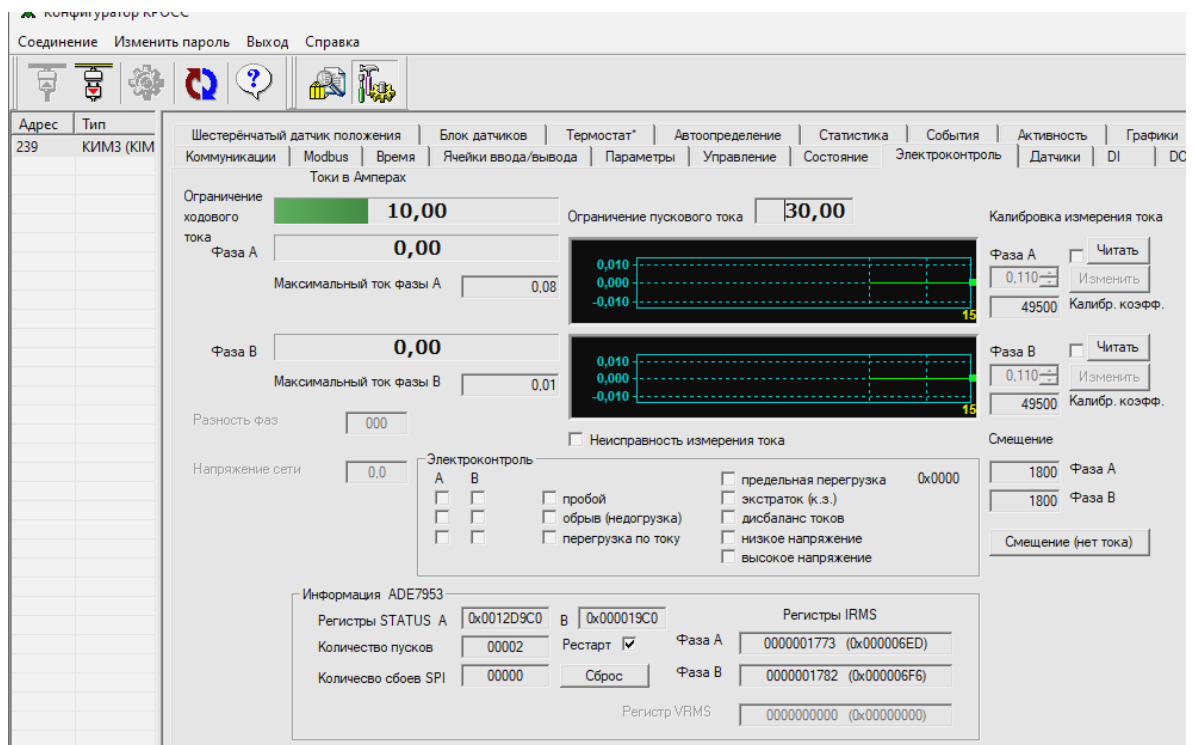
Конфигуратор КРОСС

Соединение Изменить пароль Выход Справка

| Адрес | Тип |
|---|---|
| 239 | КИМ3 (КIM |

Шестерёнчатый датчик положения | Блок датчиков | Термостат* | Автоопределение | Статистика | События | Активность | Графики
Коммуникации | Modbus | Время | Ячейки ввода/вывода | Параметры | Управление | Состояние | Электроконтроль | Датчики | DI | DO

Токи в Амперах

Ограничение ходового тока 10,00

Ограничение пускового тока 30,00

Калибровка измерения тока

Фаза А 0,00

Максимальный ток фазы А 0,08

0,010
0,000
-0,010
15

Фаза А Читать
0,110 Изменить
49500 Калибр. коэфф.

Фаза В 0,00

Максимальный ток фазы В 0,01

0,010
0,000
-0,010
15

Фаза В Читать
0,110 Изменить
49500 Калибр. коэфф.

Разность фаз 000

Неисправность измерения тока

Смещение

Напряжение сети 0,0

Электроконтроль
A B
пробой
обрыв (недогрузка)
перегрузка по току
предельная перегрузка 0x0000
экстраток (к.з.)
дисбаланс токов
низкое напряжение
высокое напряжение

1800 Фаза А
1800 Фаза В

Смещение (нет тока)

Информация ADE7953
Регистры STATUS A 0x0012D9C0 B 0x000019C0
Регистры IRMS
Количество пусков 00002 Рестарт
Фаза А 0000001773 (0x000006ED)
Количесво сбоев SPI 00000 Сброс
Фаза В 0000001782 (0x000006F6)
Регистр VRMS 0000000000 (0x00000000)